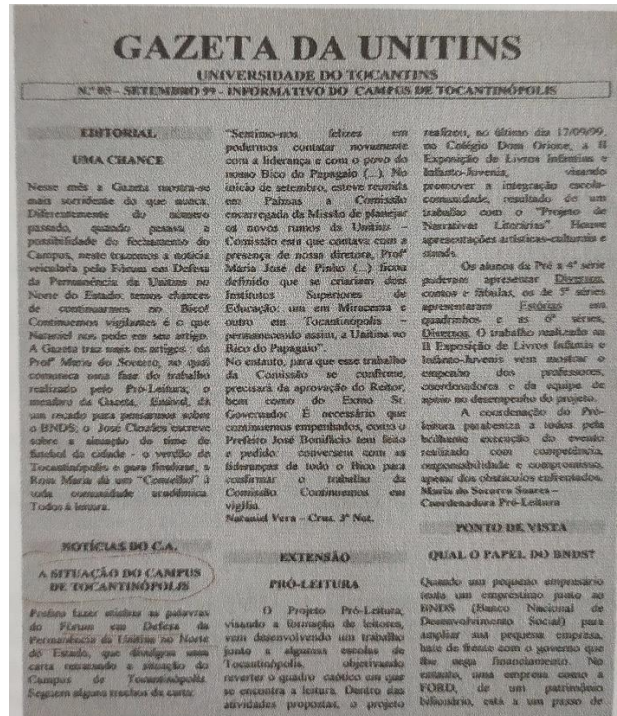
GAZETA DA UNITINS

UNIVERSIDADE DO TOCANTINS

Nº 03 - SETEMBRO 99 - INFORMATIVO DO CAMPUS DE TOCANTINÓPOLIS

EDITORIAL

UMA CHANCE

Nesse mês a Gazeta mostra-se mais sorridente do que nunca. Diferentemente do número passado, quando pesava a possibilidade do fechamento do Campus, neste trazemos a notícia veiculada pelo Fórum em Defesa da Permanência da Unitins no Norte do Estado: temos chances de continuarmos no Bico! Continuemos vigilantes e é o que Natanael nos pede em seu artigo. A Gazeta traz novos os artigos: da Profª Maria do Socorro, no qual comenta uma fase do trabalho realizado pelo Pró-Leitura, o membro da Gazeta, Enilvol, dá um recado para pensarmos sobre o BNDS; o José Cloviles escreve sobre a situação do time de futebol da cidade - o verdão de Tocantinópolis e para finalizar, a Rosa Maria dá um "Conselho" à toda comunidade acadêmica. Todos à leitura.

NOTÍCIAS DO C.A.

A SITUAÇÃO DO CAMPUS DE TOCANTINÓPOLIS

Preferiu fazer minhas as palavras do Fórum em Defesa da Permanência da Unitins no Norte do Estado, que divulgou uma carta retratando a situação do Campus de Tocantinópolis. Seguem alguns trechos da carta:

"Sentimo-nos felizes em podermos contatar novamente com a liderança e com o povo do nosso Bico do Papagaio (...). No início de setembro, esteve reunida em Palmas a Comissão encarregada da Missão de planejar os novos rumos da Unitins - Comissão esta que contava com a presença de nossa diretora, Profª Maria José de Pinho (...) ficou definido que se criariam dois Institutos Superiores de Educação: um em Miracema e outro em Tocantinópolis - permanecendo assim, a Unitins no Bico do Papagaio".

No entanto, para que esse trabalho da Comissão se confirme, precisará da aprovação do Reitor, bem como do Exmo Sr. Governador. É necessário que continuemos empenhados, como o Prefeito José Bonifácio tem feito o pedido: conversem com as lideranças de todo o Bico para confirmar o trabalho da Comissão. Continuemos em vigília.

Natanael Vera - Crus. 3º Not.

EXTENSÃO

PRÓ-LEITURA

O Projeto Pró-Leitura, visando a formação de leitores, vem desenvolvendo um trabalho junto a algumas escolas de Tocantinópolis, objetivando reverter o quadro caótico em que se encontra a leitura. Dentro das atividades propostas, o projeto

realizou, no último dia 17/09/99, no Colégio Dom Orione, a II Exposição de Livros Infantis e Infanto-Juvenis, visando promover a integração escola-comunidade, resultado de um trabalho com o "Projeto de Narrativas Literárias". Houve apresentações artísticas-culturais e stands.

Os alunos da Pré a 4ª série puderam apresentar Diversos contos e fábulas, os de 5ª séries apresentaram Estórias em quadrinhos e os 6ª séries, Diversos. O trabalho realizado na II Exposição de Livros Infantis e Infanto-Juvenis vem mostrar o empenho dos professores, coordenadores e da equipe de apoio no desempenho do projeto.

A coordenação do Pró-leitura parabeniza a todos pela brilhante execução do evento realizado com competência, responsabilidade e compromisso, apesar dos obstáculos enfrentados.

Maria do Socorro Soares - Coordenadora Pró-Leitura

PONTO DE VISTA

QUAL O PAPEL DO BNDS?

Quando um pequeno empresário tenta um empréstimo junto ao BNDS (Banco Nacional de Desenvolvimento Social) para ampliar sua pequena empresa, bate de frente com o governo que lhe nega financiamento. No entanto, uma empresa como a FORD, de um patrimônio bilionário, está a um passo de